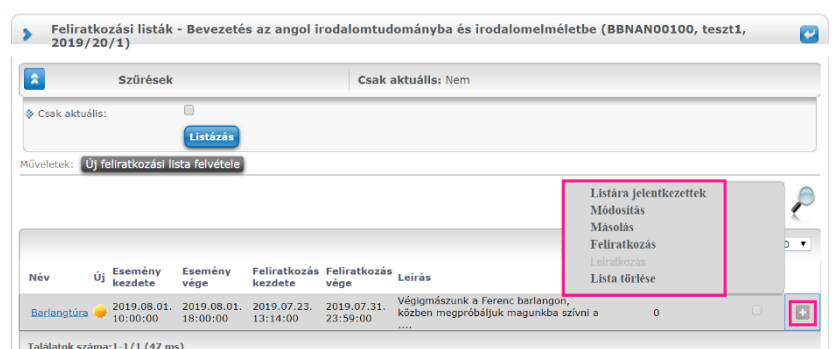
Feliratkozási listák - Bevezetés az angol irodalomtudományba és irodalomelméletbe (BBNAN00100, teszt1, 2019/20/1)

Szűrések

Csak aktuális: Nem

Csak aktuális:

Listázás

Műveletek: Új feliratkozási lista felvétele

Listára jelentkezettek
Módosítás
Másolás
Feliratkozás
Leiratkozás
Lista törlése

0

| Név | Új | Esemény kezdete | Esemény vége | Feliratkozás kezdete | Feliratkozás vége | Leírás | | | |
|---|---|---|---|---|---|---|---|---|---|
| Barlangtúra | | 2019.08.01. 10:00:00 | 2019.08.01. 18:00:00 | 2019.07.23. 13:14:00 | 2019.07.31. 23:59:00 | Végigmászunk a Ferenc barlangon, közben megpróbáljuk magunkba szívni a .... | 0 | | + |

Találatok száma:1-1/1 (47 ms)